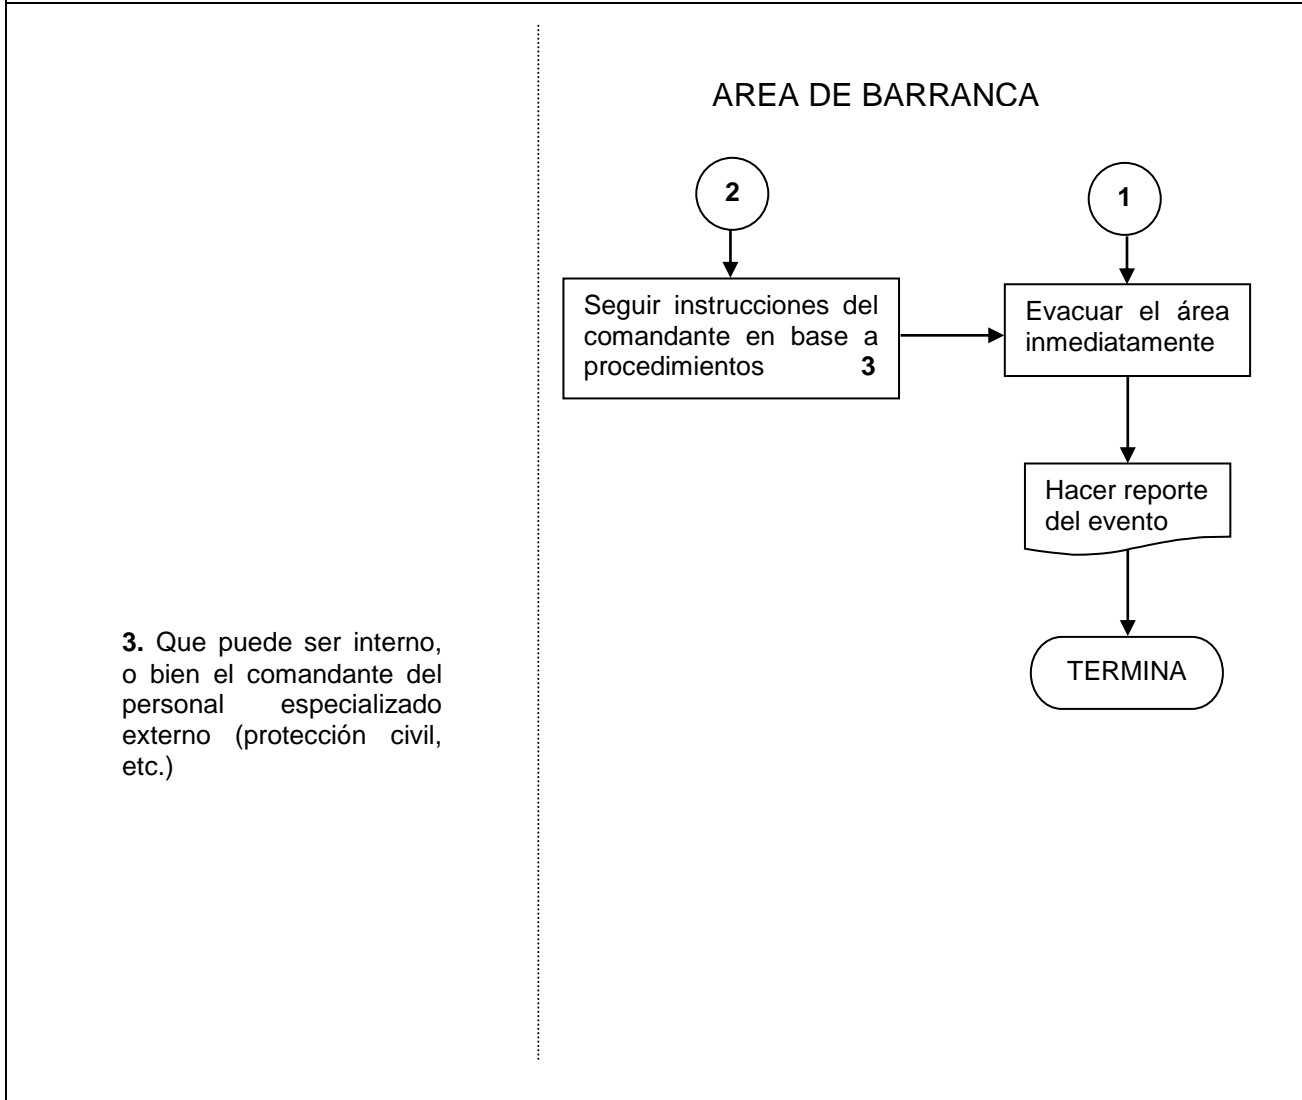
AREA DE BARRANCA

2

1

Seguir instrucciones del comandante en base a procedimientos **3**

Evacuar el área inmediatamente

Hacer reporte del evento

TERMINA

**3.** Que puede ser interno, o bien el comandante del personal especializado externo (protección civil, etc.)